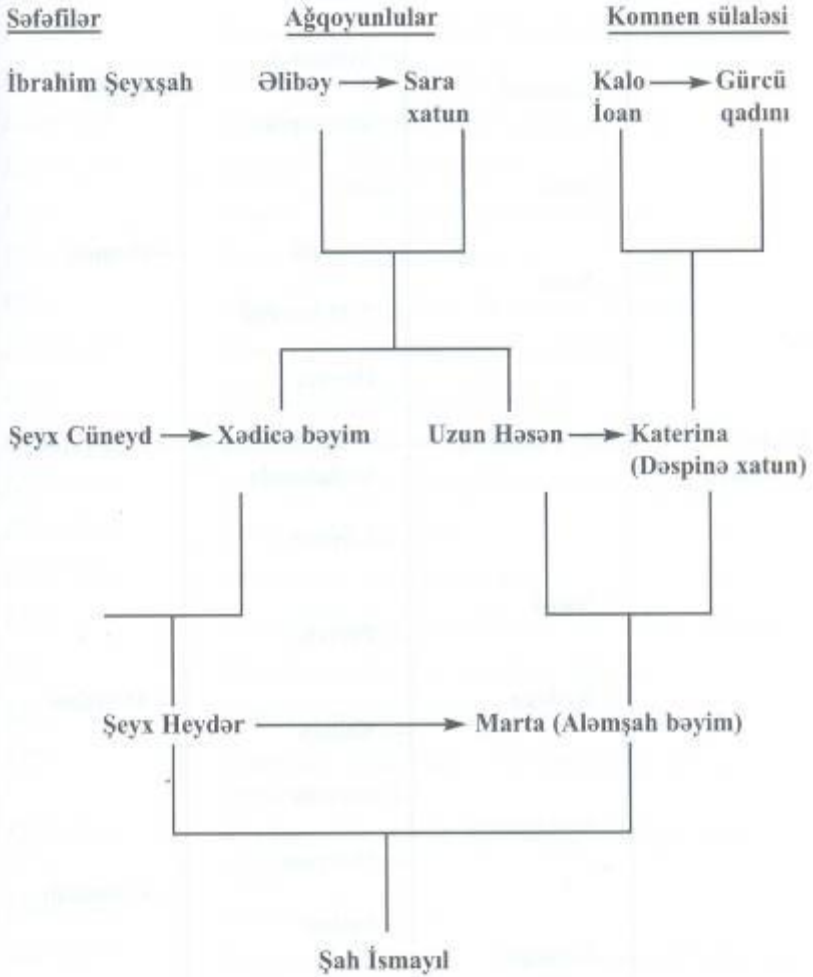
Səfəfilər

Ağqoyunlular

Komnen sülaləsi

İbrahim Şeyxşah

Əlibəy → Sara xatun

Kalo İoan → Gürcü qadını

Şeyx Cüneyd → Xədicə bəyim

Uzun Həsən → Katerina (Dəspinə xatun)

Şeyx Heydər → Marta (Aləmşah bəyim)

Şah İsmayıl